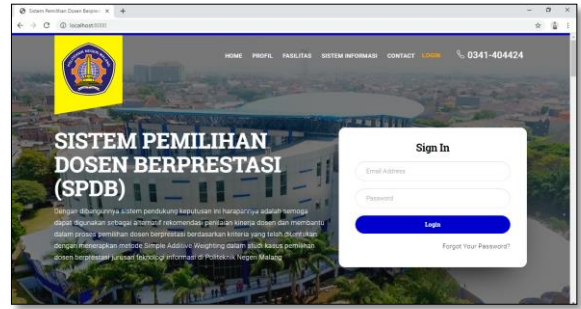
Sistem Pemilihan Dosen Berpres ×
localhost:8000

HOME PROFIL FASILITAS SISTEM INFORMASI CONTACT LOGIN 0341-404424

SISTEM PEMILIHAN DOSEN BERPRESTASI (SPDB)

Dengan dibangunnya sistem pendukung keputusan ini harapannya adalah semoga dapat digunakan sebagai alternatif rekomendasi penilaian kinerja dosen dan membantu dalam proses pemilihan dosen berprestasi berdasarkan kriteria yang telah ditentukan dengan menerapkan metode Simple Additive Weighting dalam studi kasus pemilihan dosen berprestasi jurusan teknologi informasi di Politeknik Negeri Malang

Sign In

Email Address

Password

Login

Forgot Your Password?